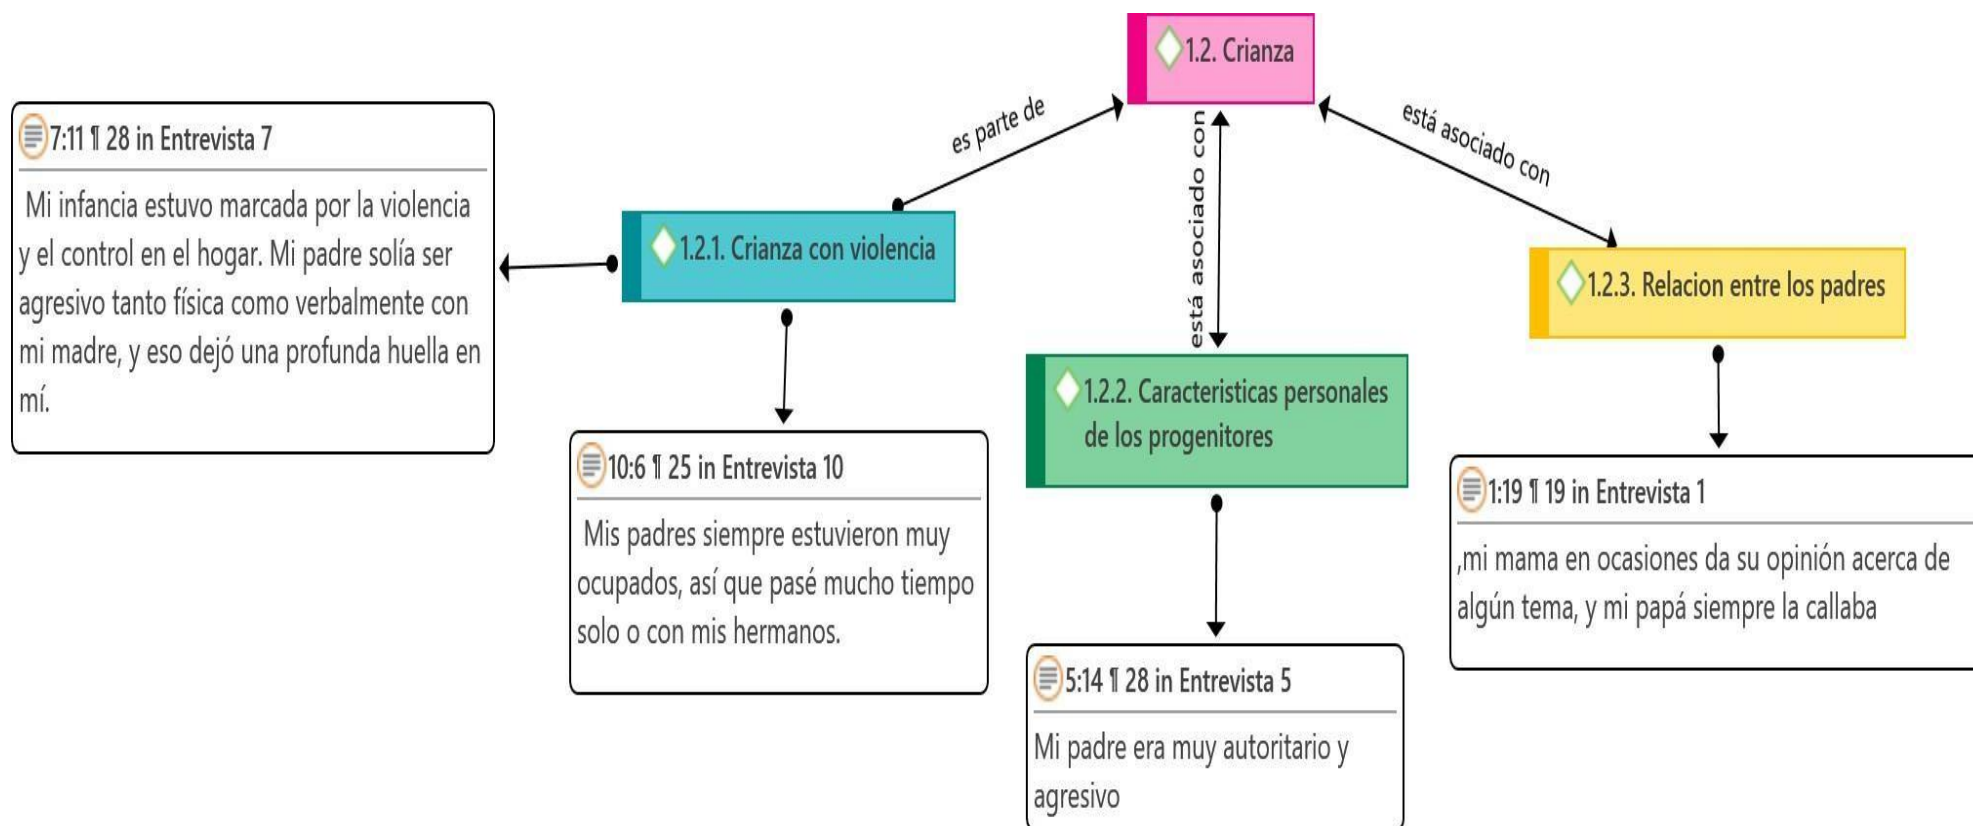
1.2. Crianza

es parte de

está asociado con

está asociado con

7:11 ¶ 28 in Entrevista 7

Mi infancia estuvo marcada por la violencia y el control en el hogar. Mi padre solía ser agresivo tanto física como verbalmente con mi madre, y eso dejó una profunda huella en mí.

1.2.1. Crianza con violencia

1.2.3. Relacion entre los padres

1.2.2. Caracteristicas personales de los progenitores

10:6 ¶ 25 in Entrevista 10

Mis padres siempre estuvieron muy ocupados, así que pasé mucho tiempo solo o con mis hermanos.

1:19 ¶ 19 in Entrevista 1

,mi mama en ocasiones da su opinión acerca de algún tema, y mi papá siempre la callaba

5:14 ¶ 28 in Entrevista 5

Mi padre era muy autoritario y agresivo